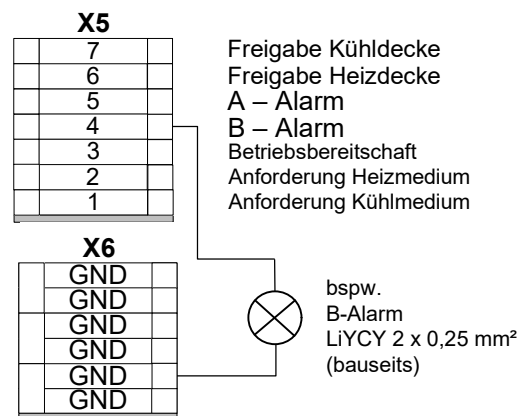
X5

7
6
5
4
3
2
1

Freigabe Kühldecke
Freigabe Heizdecke
A – Alarm
B – Alarm
Betriebsbereitschaft
Anforderung Heizmedium
Anforderung Kühlmedium

X6

GND
GND
GND
GND
GND
GND

bspw.
B-Alarm
LiYCY 2 x 0,25 mm²
(bauseits)